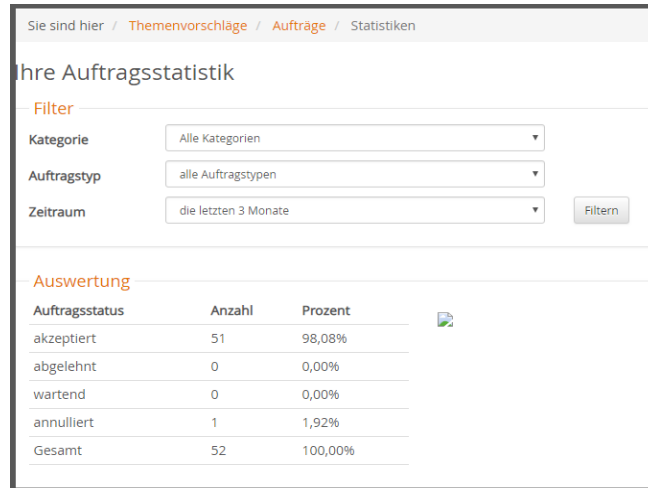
Sie sind hier / Themenvorschläge / Aufträge / Statistiken

Ihre Auftragsstatistik

Filter

Kategorie | Alle Kategorien

Auftragstyp | alle Auftragstypen

Zeitraum | die letzten 3 Monate

Filtern

Auswertung

| Auftragsstatus | Anzahl | Prozent |
|---|---|---|
| akzeptiert | 51 | 98,08% |
| abgelehnt | 0 | 0,00% |
| wartend | 0 | 0,00% |
| annulliert | 1 | 1,92% |
| Gesamt | 52 | 100,00% |